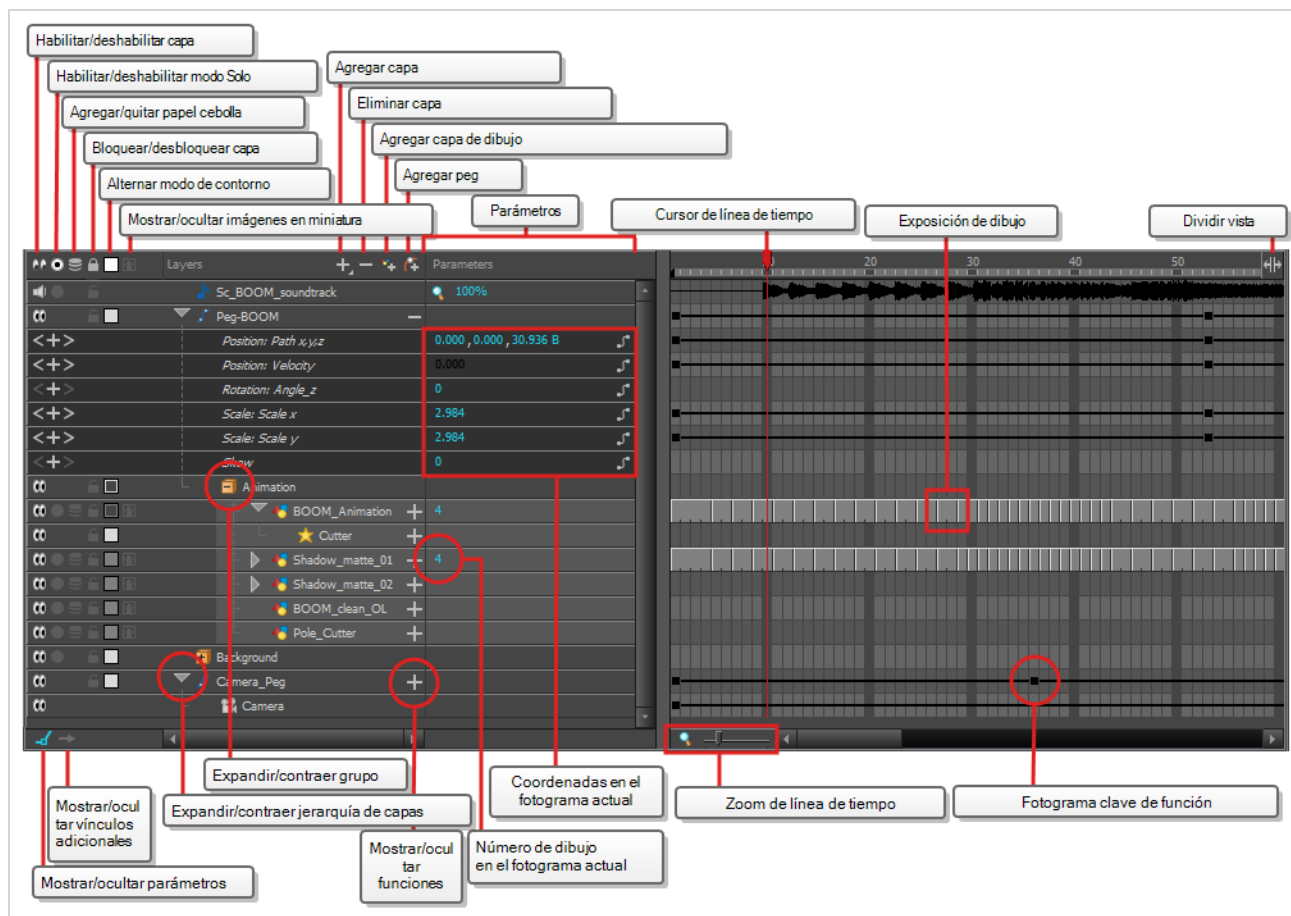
Habilitar/deshabilitar capa

Habilitar/deshabilitar modo Solo

Agregar/quitar papel cebolla

Bloquear/desbloquear capa

Alternar modo de contorno

Mostrar/ocultar imágenes en miniatura

Agregar capa

Eliminar capa

Agregar capa de dibujo

Agregar peg

Parámetros

Cursor de línea de tiempo

Exposición de dibujo

Dividir vista

Layers

Parameters

10 20 30 40 50

Sc_BOOM_soundtrack 100%

Peg-BOOM

Position: Path x,y,z 0.000 , 0.000 , 30.936 B

Position: Velocity 0.000

Rotation: Angle_z 0

Scale: Scale x 2.984

Scale: Scale y 2.984

Skew 0

Animation

BOOM_Animation 4

Cutter

Shadow_matte_01 4

Shadow_matte_02

BOOM_clean_OL

Pole_Cutter

Background

Camera_Peg

Camera

Expandir/contraer grupo

Expandir/contraer jerarquía de capas

Coordenadas en el fotograma actual

Zoom de línea de tiempo

Fotograma clave de función

Mostrar/ocultar vínculos adicionales

Mostrar/ocultar funciones

Número de dibujo en el fotograma actual

Mostrar/ocultar parámetros